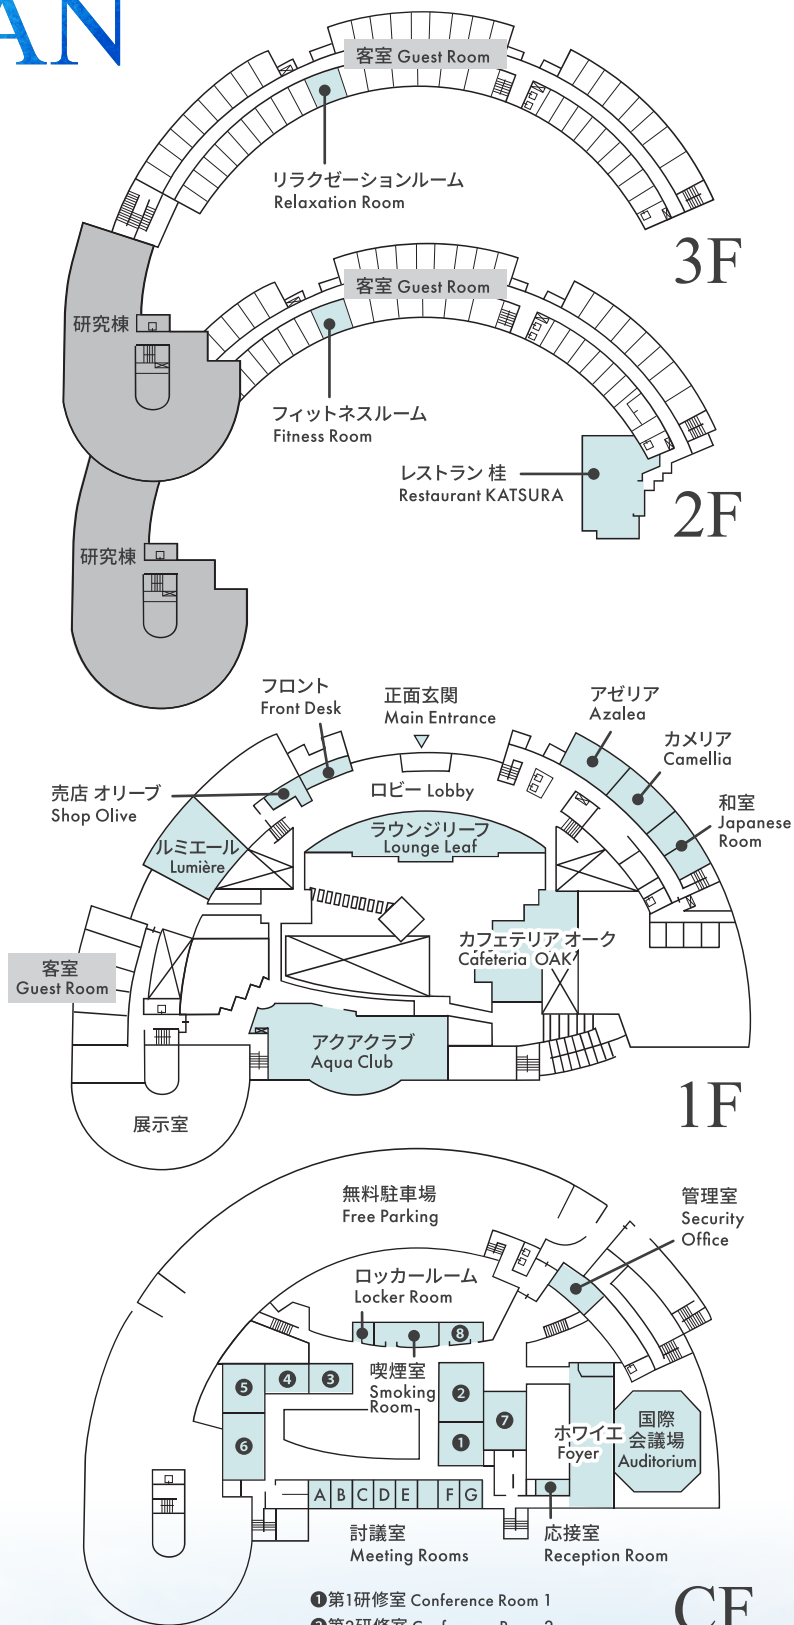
AN

客室 Guest Room

リラクゼーションルーム
Relaxation Room

3F

研究棟

客室 Guest Room

フィットネスルーム
Fitness Room

レストラン 桂
Restaurant KATSURA

2F

研究棟

フロント
Front Desk

正面玄関
Main Entrance

アゼリア
Azalea

カメリア
Camellia

和室
Japanese Room

売店 オリーブ
Shop Olive

ロビー Lobby

ラウンジリーフ
Lounge Leaf

ルミエール
Lumière

カフェテリア オーク
Cafeteria OAK

客室
Guest Room

アクアクラブ
Aqua Club

展示室

1F

無料駐車場
Free Parking

管理室
Security Office

ロッカールーム
Locker Room

8

喫煙室
Smoking Room

5 4 3

2

7

6

1

ホワイエ
Foyer

国際会議場
Auditorium

A B C D E F G

討議室
Meeting Rooms

応接室
Reception Room

❶第1研修室 Conference Room 1
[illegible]

CF